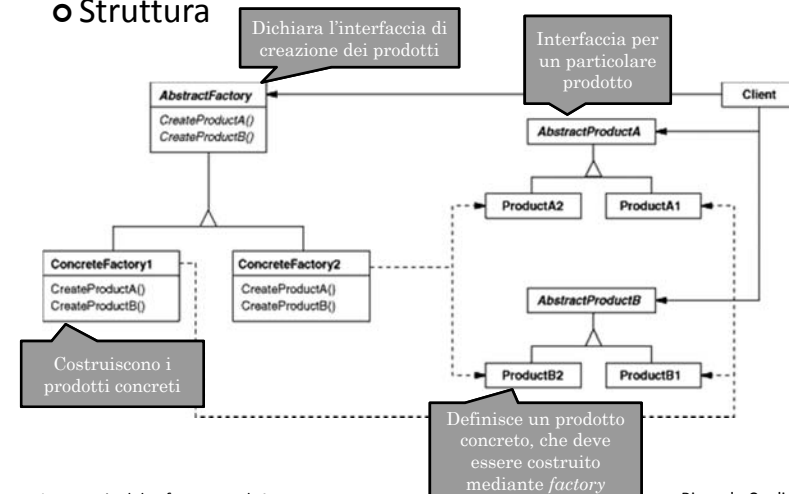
Struttura

Dichiara l'interfaccia di creazione dei prodotti

Interfaccia per un particolare prodotto

AbstractFactory
CreateProductA()
CreateProductB()

Client

AbstractProductA

ProductA2

ProductA1

ConcreteFactory1
CreateProductA()
CreateProductB()

ConcreteFactory2
CreateProductA()
CreateProductB()

AbstractProductB

Costruiscono i prodotti concreti

ProductB2

ProductB1

Definisce un prodotto concreto, che deve essere costruito mediante *factory*

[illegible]

Riccardo Cardin